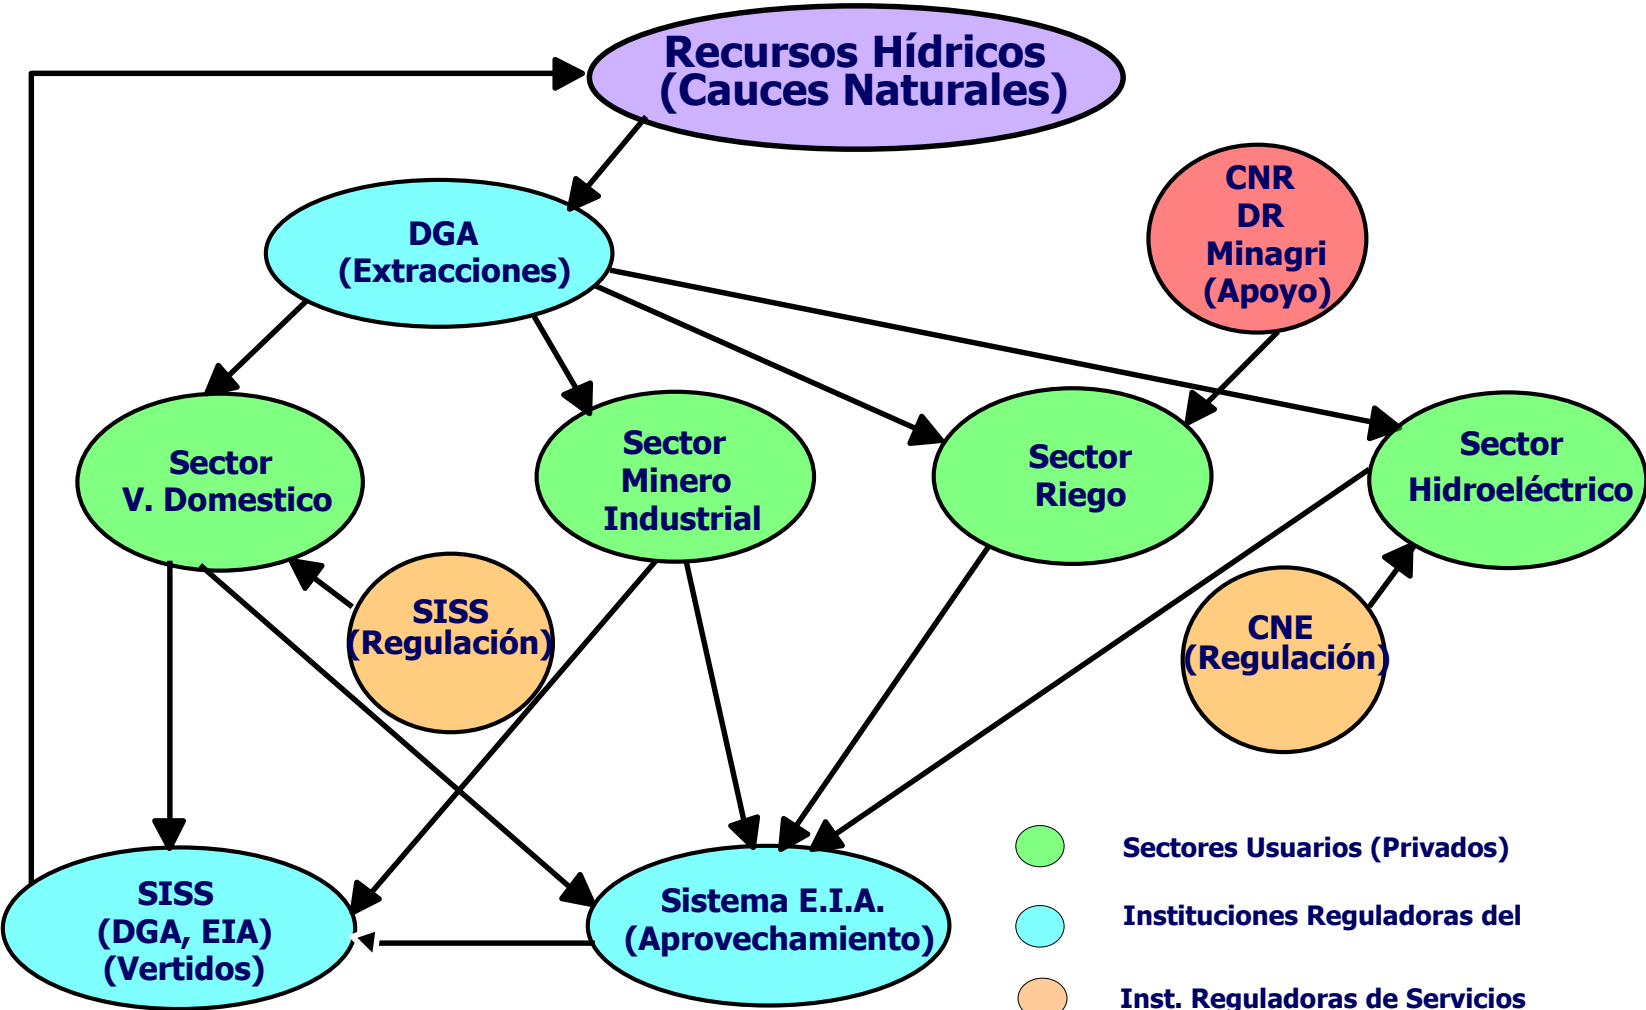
Recursos Hídricos
(Cauces Naturales)

DGA
(Extracciones)

CNR
DR
Minagri
(Apoyo)

Sector
V. Domestico

Sector
Minero
Industrial

Sector
Riego

Sector
Hidroeléctrico

SISS
(Regulación)

CNE
(Regulación)

SISS
(DGA, EIA)
(Vertidos)

Sistema E.I.A.
(Aprovechamiento)

Sectores Usuarios (Privados)

Instituciones Reguladoras del

Inst. Reguladoras de Servicios